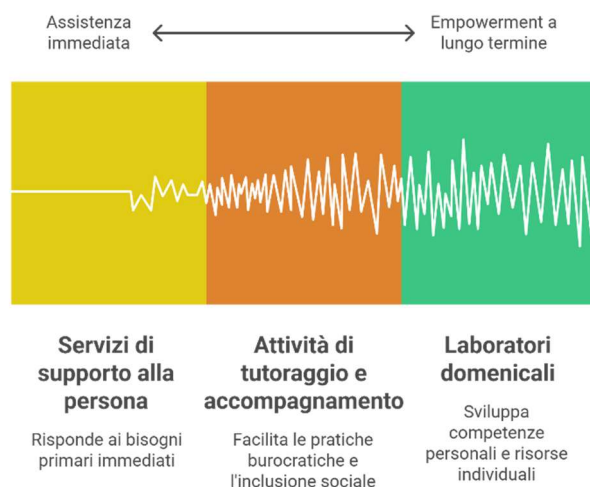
Assistenza immediata

Empowerment a lungo termine

Servizi di supporto alla persona

Risponde ai bisogni primari immediati

Attività di tutoraggio e accompagnamento

Facilita le pratiche burocratiche e l'inclusione sociale

Laboratori domenicali

Sviluppa competenze personali e risorse individuali